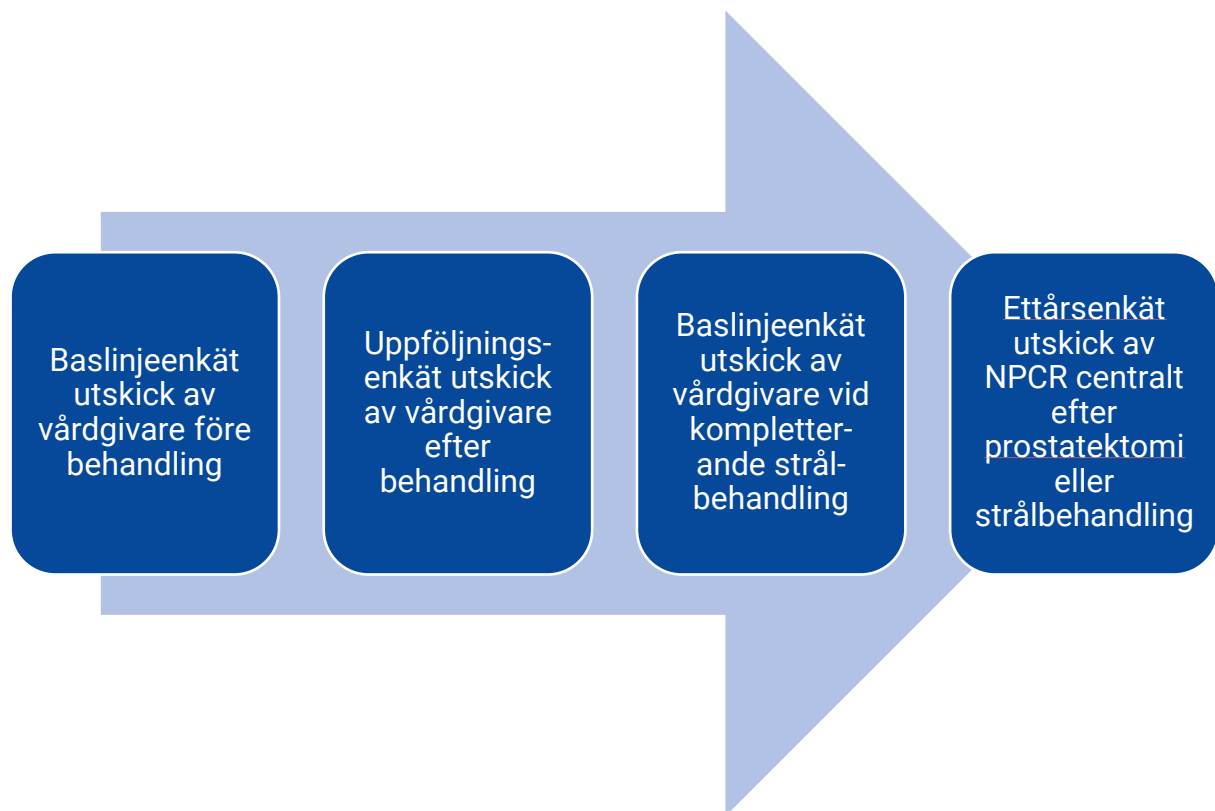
Baslinjeenkät utskick av vårdgivare före behandling

Uppföljningsenkät utskick av vårdgivare efter behandling

Baslinjeenkät utskick av vårdgivare vid kompletterande strålbehandling

Ettårsenkät utskick av NPCR centralt efter prostatektomi eller strålbehandling